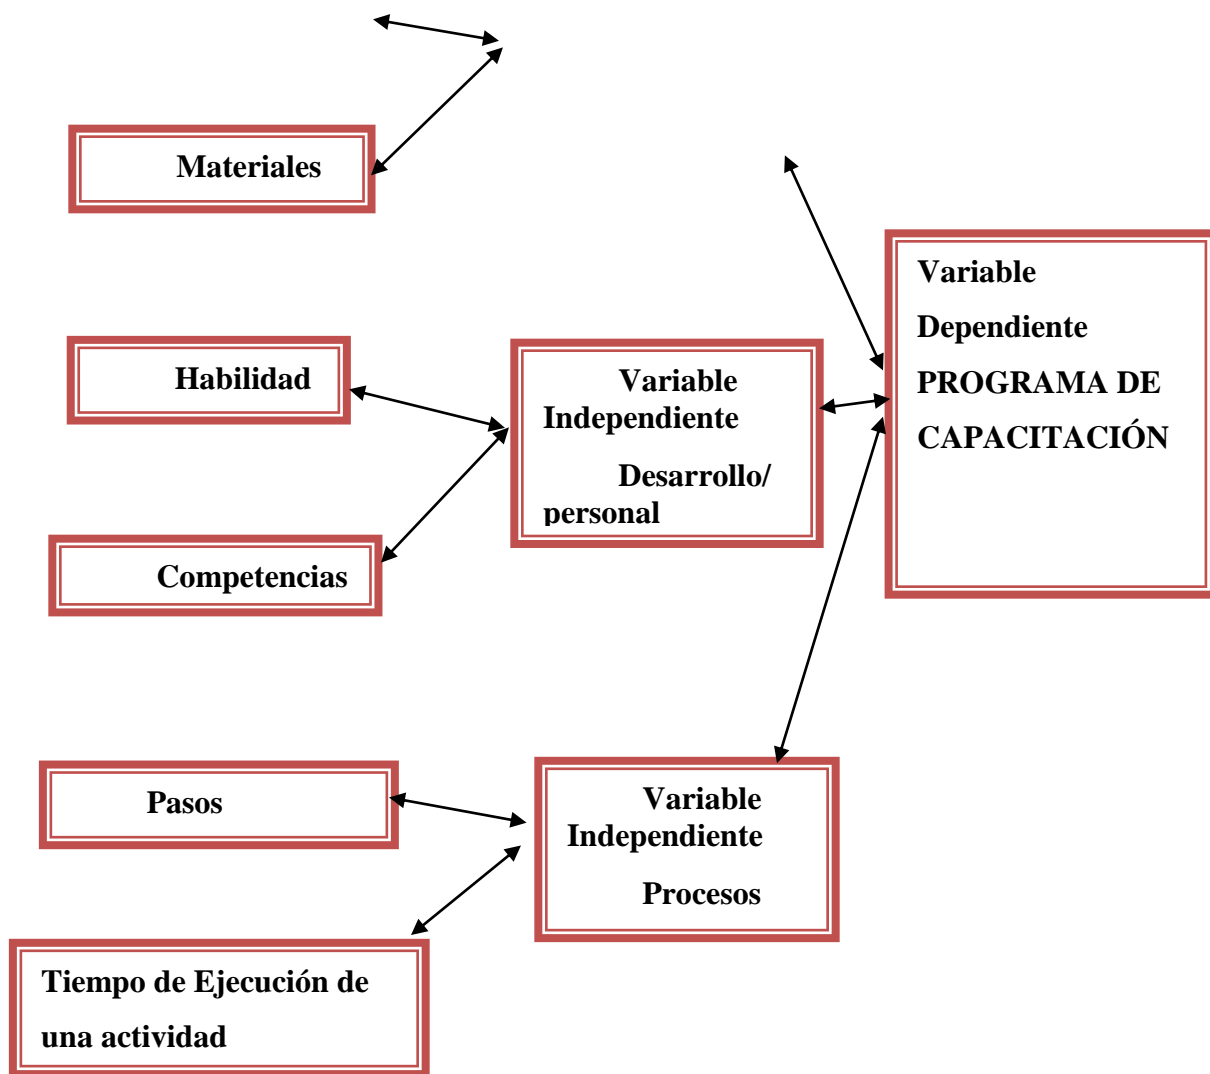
Materiales

Variable
Dependiente
PROGRAMA DE
CAPACITACIÓN

Habilidad

Variable Independiente

Desarrollo/ personal

Competencias

Pasos

Variable Independiente

Procesos

Tiempo de Ejecución de una actividad